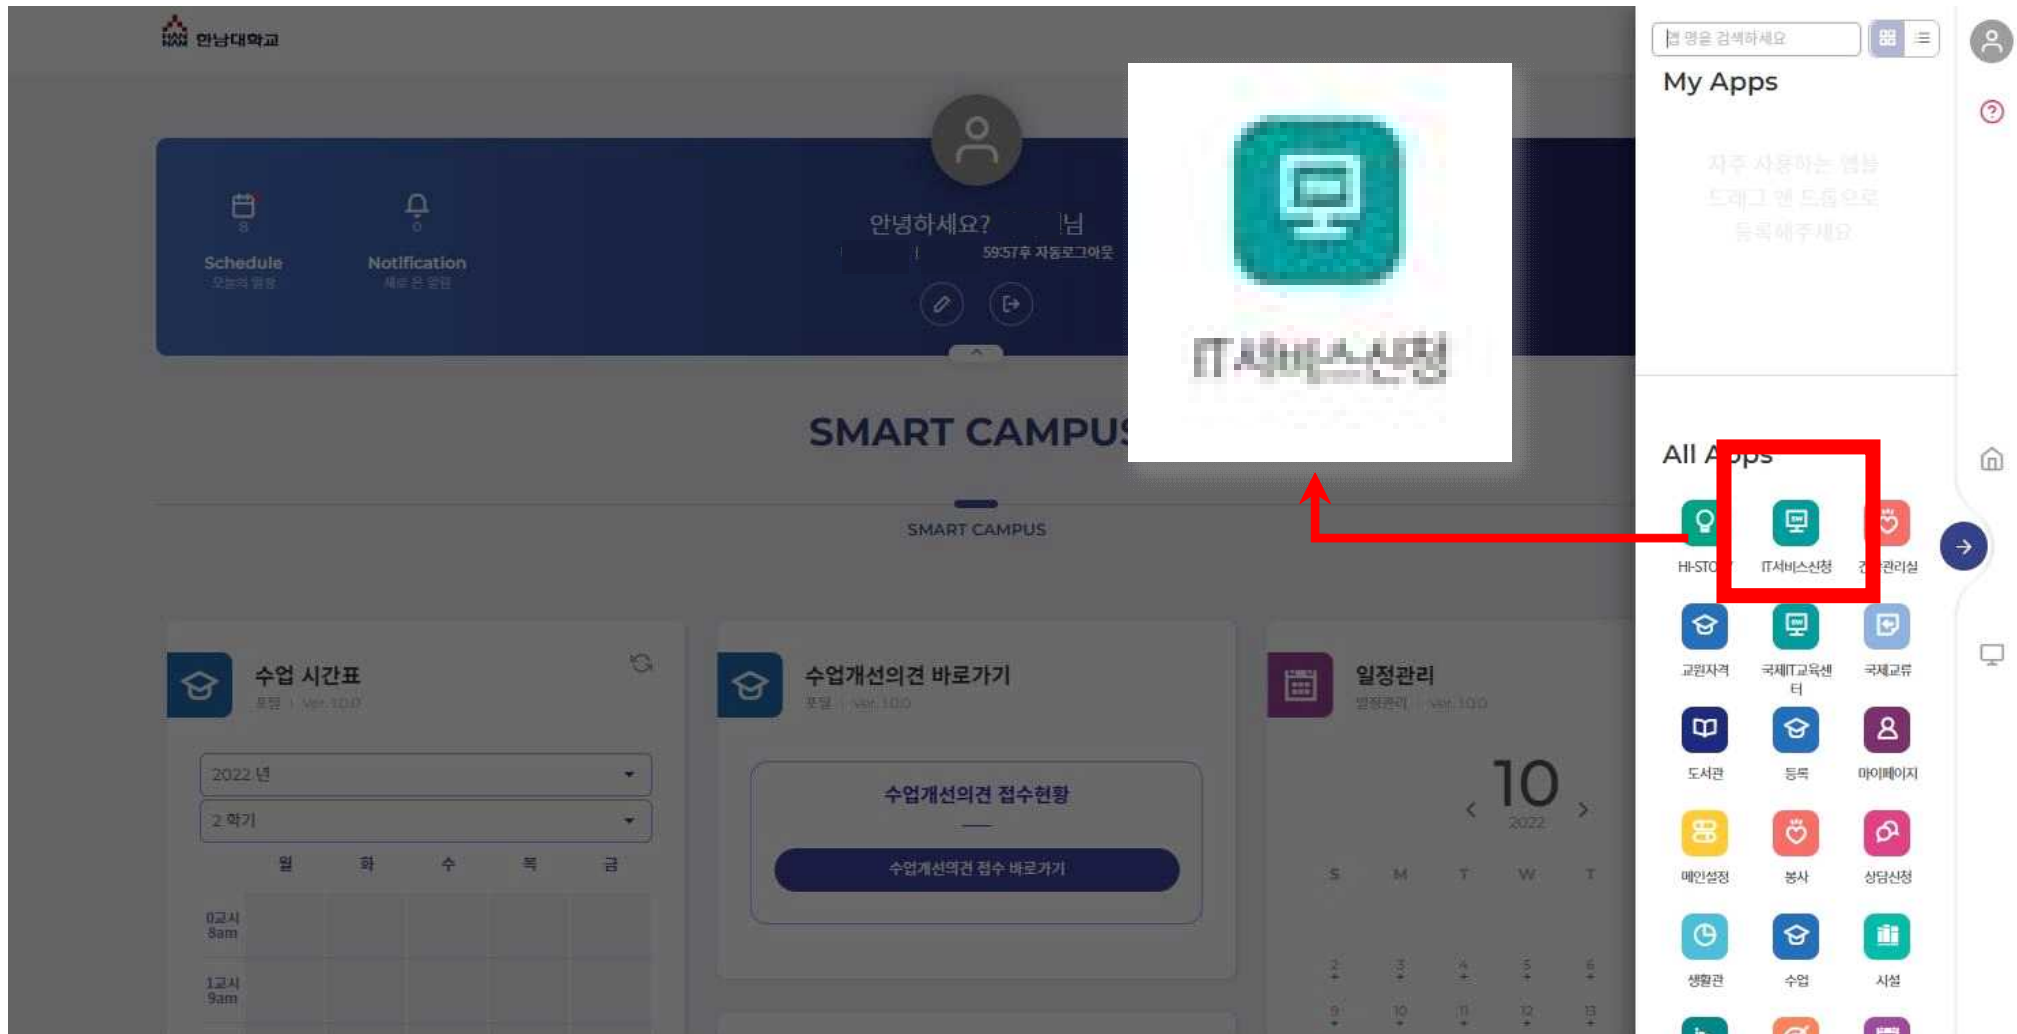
한남대학교

Schedule
오늘의 일정

Notification
새로 온 알림

안녕하세요? 님
59:57후 자동로그아웃

IT서비스신청

SMART CAMPUS

SMART CAMPUS

앱 명을 검색하세요

My Apps

자주 사용하는 앱을
드래그 앤 드롭으로
등록해주세요

All Apps

HI-STO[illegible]
IT서비스신청
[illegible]관리실
교원자격
국제IT교육센터
국제교류
도서관
등록
마이페이지
메인설정
봉사
상담신청
생활관
수업
시설

수업 시간표
포털 | Ver. 1.0.0

2022 년
2 학기

| 월 | 화 | 수 | 목 | 금 |
|---|---|---|---|---|

0교시 8am
1교시 9am

수업개선의견 바로가기
포털 | Ver. 1.0.0

수업개선의견 접수현황
수업개선의견 접수 바로가기

일정관리
일정관리 | Ver. 1.0.0

10
2022

S M T W T
2 3 4 5 6
9 10 11 12 13